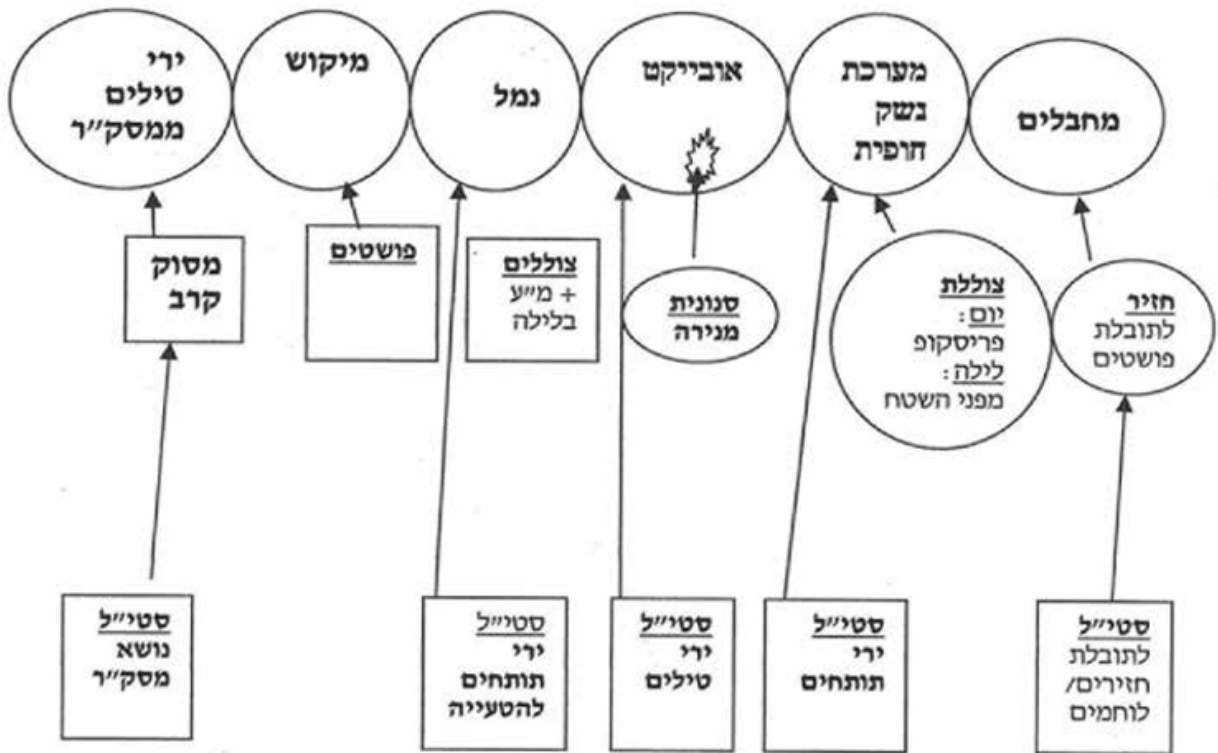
מחבלים

מערכת נשק חופית

אובייקט

נמל

מיקוש

ירי טילים ממסק"ר

חזיר לתובלת פושטים

צוללת
יום:
פריסקופ
לילה:
מפני השטח

סנונית מנירה

צוללים + מ"ע בלילה

פושטים

מסוק קרב

סטי"ל לתובלת חזירים/ לוחמים

סטי"ל ירי תותחים

סטי"ל ירי טילים

סטי"ל ירי תותחים להטעייה

סטי"ל נושא מסק"ר